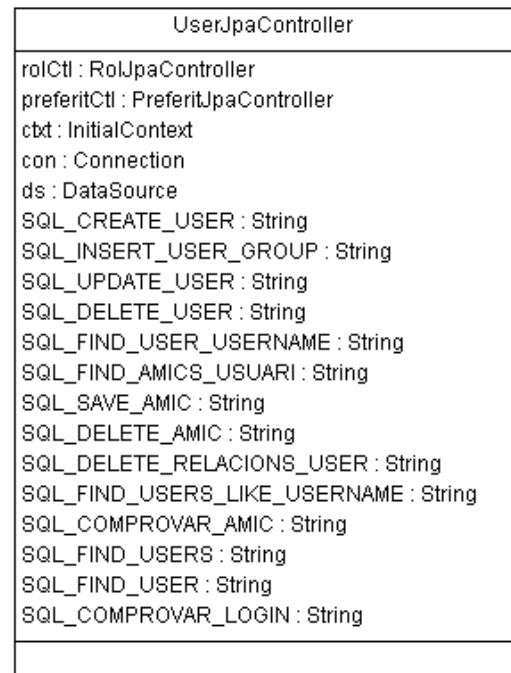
UserJpaController

rolCtl : RolJpaController
preferitCtl : PreferitJpaController
ctxt : InitialContext
con : Connection
ds : DataSource
SQL_CREATE_USER : String
SQL_INSERT_USER_GROUP : String
SQL_UPDATE_USER : String
SQL_DELETE_USER : String
SQL_FIND_USER_USERNAME : String
SQL_FIND_AMICS_USUARI : String
SQL_SAVE_AMIC : String
SQL_DELETE_AMIC : String
SQL_DELETE_RELACIONS_USER : String
SQL_FIND_USERS_LIKE_USERNAME : String
SQL_COMPROVAR_AMIC : String
SQL_FIND_USERS : String
SQL_FIND_USER : String
SQL_COMPROVAR_LOGIN : String